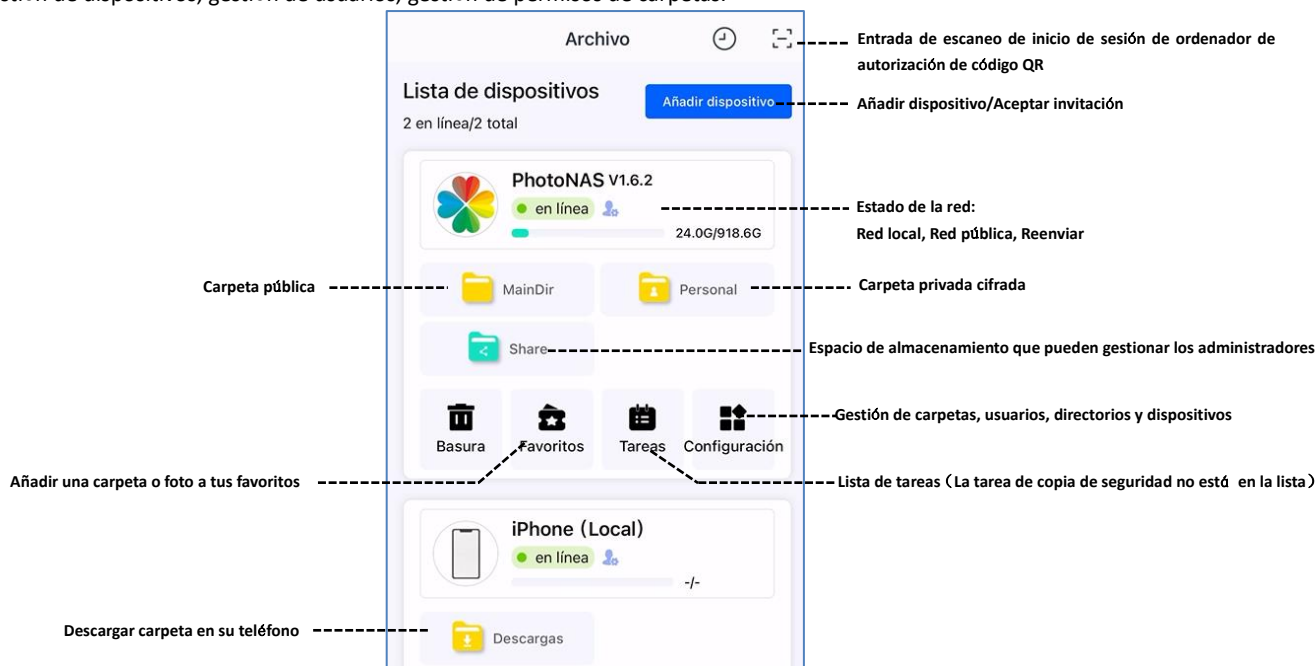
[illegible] de dispositivos, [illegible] de usuarios, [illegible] de permisos de carpetas.

Archivo

Entrada de escaneo de inicio de sesión de ordenador de autorización de código QR

Lista de dispositivos

2 en línea/2 total

Añadir dispositivo

Añadir dispositivo/Aceptar invitación

PhotoNAS V1.6.2

en línea

24.0G/918.6G

Estado de la red: Red local, Red pública, Reenviar

Carpeta pública

MainDir

Personal

Carpeta privada cifrada

Share

Espacio de almacenamiento que pueden gestionar los administradores

Basura

Favoritos

Tareas

Configuración

Gestión de carpetas, usuarios, directorios y dispositivos

Añadir una carpeta o foto a tus favoritos

Lista de tareas（La tarea de copia de seguridad no está en la lista）

iPhone (Local)

en línea

-/-

Descargar carpeta en su teléfono

Descargas